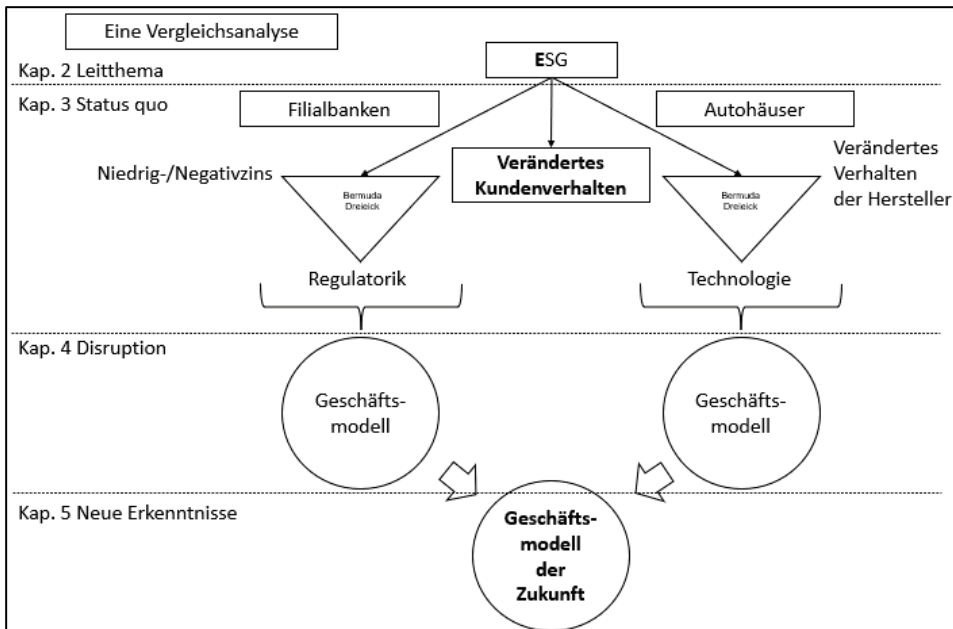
Eine Vergleichsanalyse

Kap. 2 Leitthema

ESG

Kap. 3 Status quo

Filialbanken

Autohäuser

Niedrig-/Negativzins

Verändertes Kundenverhalten

Verändertes Verhalten der Hersteller

Bermuda Dreieck

Bermuda Dreieck

Regulatorik

Technologie

Kap. 4 Disruption

Geschäftsmodell

Geschäftsmodell

Kap. 5 Neue Erkenntnisse

Geschäftsmodell der Zukunft